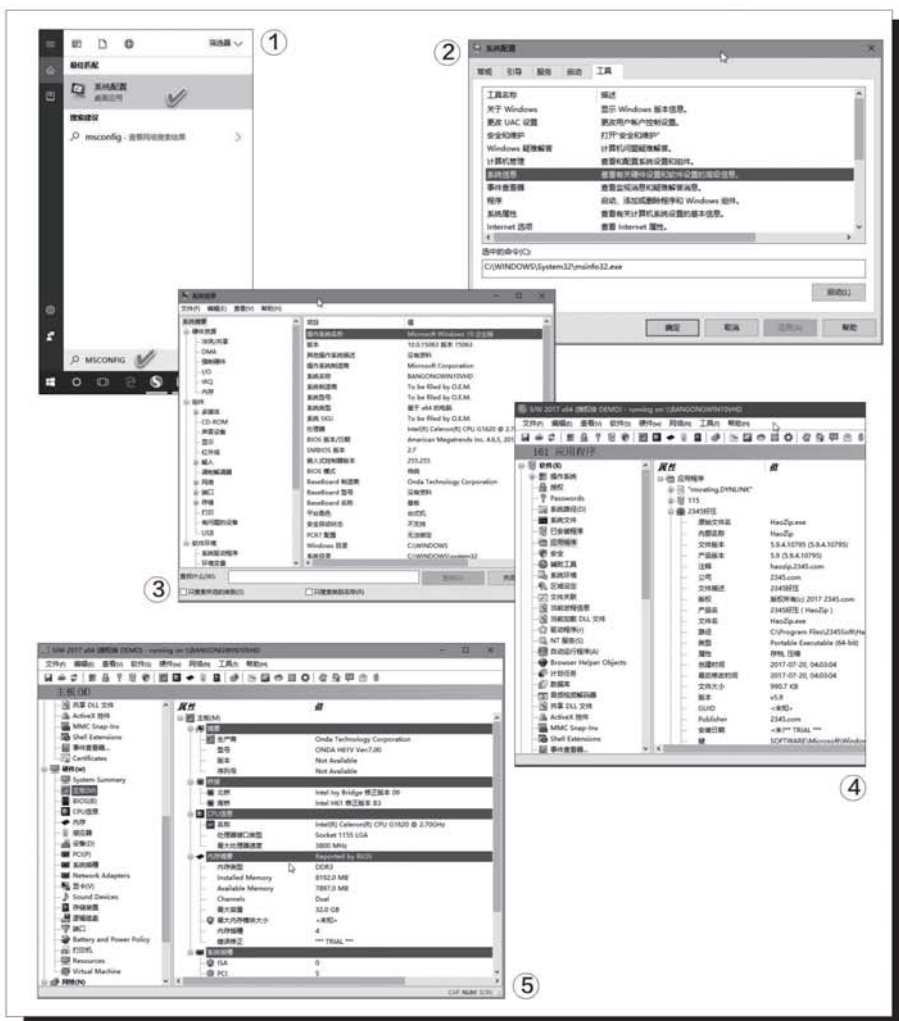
①

筛选器

最佳匹配

系统配置
桌面应用

搜索建议

msconfig - 查看网络搜索结果

MSCONFIG

②

系统配置

常规 引导 服务 启动 工具

| 工具名称 | 描述 |
|---|---|
| 关于 Windows | 显示 Windows 版本信息。 |
| 更改 UAC 设置 | 更改用户帐户控制设置。 |
| 安全和维护 | 打开"安全和维护" |
| Windows 疑难解答 | 计算机问题疑难解答。 |
| 计算机管理 | 查看和配置系统设置和组件。 |
| 系统信息 | 查看有关硬件设置和软件设置的高级信息。 |
| 事件查看器 | 查看监视消息和疑难解答消息。 |
| 程序 | 启动、添加或删除程序和 Windows 组件。 |
| 系统属性 | 查看有关计算机系统设置的基本信息。 |
| Internet 选项 | 查看 Internet 属性。 |

选中的命令(C):

C:\WINDOWS\System32\msinfo32.exe

启动(L)

确定 取消 应用(A) 帮助

③

系统信息

文件(F) 编辑(E) 查看(V) 帮助(H)

系统摘要
硬件资源
冲突/共享
DMA
强制硬件
I/O
IRQ
内存
组件
多媒体
CD-ROM
声音设备
显示
红外线
输入
调制解调器
网络
端口
存储
打印
有问题的设备
USB
软件环境
系统驱动程序
环境变量

| 项目 | 值 |
|---|---|
| 操作系统名称 | Microsoft Windows 10 企业版 |
| 版本 | 10.0.15063 版本 15063 |
| 其他操作系统描述 | 没有资料 |
| 操作系统制造商 | Microsoft Corporation |
| 系统名称 | BANGONGWIN10VHD |
| 系统制造商 | To be filled by O.E.M. |
| 系统型号 | To be filled by O.E.M. |
| 系统类型 | 基于 x64 的电脑 |
| 系统 SKU | To be filled by O.E.M. |
| 处理器 | Intel(R) Celeron(R) CPU G1620 @ 2.7 |
| BIOS 版本/日期 | American Megatrends Inc. 4.6.5, 201 |
| SMBIOS 版本 | 2.7 |
| 嵌入式控制器版本 | 255.255 |
| BIOS 模式 | 传统 |
| BaseBoard 制造商 | Onda Technology Corporation |
| BaseBoard 型号 | 没有资料 |
| BaseBoard 名称 | 基板 |
| 平台角色 | 台式机 |
| 安全启动状态 | 不支持 |
| PCR7 配置 | 无法绑定 |
| Windows 目录 | C:\WINDOWS |
| 系统目录 | C:\WINDOWS\system32 |

查找什么(W): 查找(D) 关闭

□只搜索所选的类别(S) □只搜索类别名称(R)

④

SIW 2017 x64 (测试版 DEMO) - running on \\BANGONGWIN10VHD

文件(F) 编辑(E) 查看(V) 软件(S) 硬件(W) 网络(N) 工具(T) 帮助(H)

161 应用程序

软件(S)
操作系统
授权
Passwords
系统路径(D)
系统文件
已安装程序
应用程序
安全
辅助工具
系统环境
区域设置
文件关联
当前进程信息
当前加载 DLL 文件
驱动程序(r)
NT 服务(S)
自动运行程序(A)
Browser Helper Objects
计划任务
数据库
音频和视频编码器
共享 DLL 文件
ActiveX 组件
MMC Snap-Ins
Shell Extensions
事件查看器...

| 属性 | 值 |
|---|---|
| 应用程序 | |
| "microting.DYNLINK" | |
| 115 | |
| 2345好压 | |
| 原始文件名 | HaoZip.exe |
| 内部名称 | HaoZip |
| 文件版本 | 5.9.4.10795 (5.9.4.10795) |
| 产品版本 | 5.9 (5.9.4.10795) |
| 注释 | haozip.2345.com |
| 公司 | 2345.com |
| 文件描述 | 2345好压 |
| 版权 | 版权所有(c) 2017 2345.com |
| 产品名 | 2345好压 ( HaoZip ) |
| 文件名 | HaoZip.exe |
| 路径 | C:\Program Files\2345Soft\Ha |
| 类型 | Portable Executable (64-bit) |
| 属性 | 存档, 压缩 |
| 创建时间 | 2017-07-20, 04:03:04 |
| 最后修改时间 | 2017-07-20, 04:03:04 |
| 文件大小 | 990.7 KB |
| 版本 | v5.9 |
| GUID | <未知> |
| Publisher | 2345.com |
| 安装日期 | <未** TRIAL *** |
| 键 | SOFTWARE\Microsoft\Window |

⑤

SIW 2017 x64 (测试版 DEMO) - running on \\BANGONGWIN10VHD

文件(F) 编辑(E) 查看(V) 软件(S) 硬件(W) 网络(N) 工具(T) 帮助(H)

主板 (M)

共享 DLL 文件
ActiveX 组件
MMC Snap-Ins
Shell Extensions
事件查看器...
Certificates
硬件(W)
System Summary
主板(M)
BIOS(B)
CPU信息
内存
传感器
设备(D)
PCI(P)
系统插槽
Network Adapters
显卡(V)
Sound Devices
存储装置
逻辑磁盘
端口
Battery and Power Policy
打印机
Resources
Virtual Machine
网络(N)

| 属性 | 值 |
|---|---|
| 主板(M) | |
| 主板 | |
| 生产商 | Onda Technology Corporation |
| 型号 | ONDA H61V Ver:7.00 |
| 版本 | Not Available |
| 序列号 | Not Available |
| 芯片组 | |
| 北桥 | Intel Ivy Bridge 修正版本 09 |
| 南桥 | Intel H61 修正版本 B3 |
| CPU信息 | |
| 名称 | Intel(R) Celeron(R) CPU G1620 @ 2.70GHz |
| 处理器接口类型 | Socket 1155 LGA |
| 最大处理器速度 | 3800 MHz |
| 内存摘要 | Reported by BIOS |
| 内存类型 | DDR3 |
| Installed Memory | 8192.0 MB |
| Available Memory | 7897.0 MB |
| Channels | Dual |
| 最大容量 | 32.0 GB |
| 最大内存模块大小 | <未知> |
| 内存插槽 | 4 |
| 错误修正 | *** TRIAL *** |
| 系统插槽 | |
| ISA | 0 |
| PCI | 5 |

CAP NUM SCRL